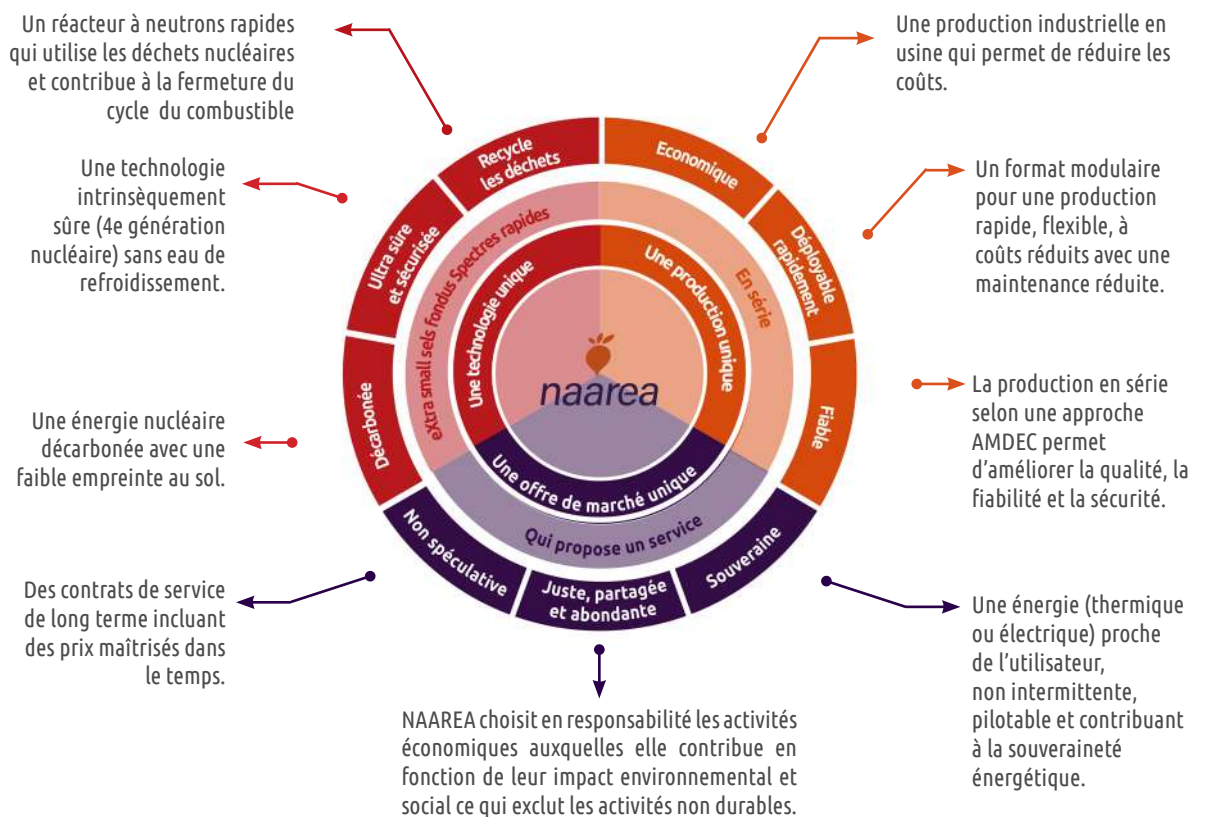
Un réacteur à neutrons rapides qui utilise les déchets nucléaires et contribue à la fermeture du cycle du combustible

Une production industrielle en usine qui permet de réduire les coûts.

Une technologie intrinsèquement sûre (4e génération nucléaire) sans eau de refroidissement.

Un format modulaire pour une production rapide, flexible, à coûts réduits avec une maintenance réduite.

La production en série selon une approche AMDEC permet d'améliorer la qualité, la fiabilité et la sécurité.

Une énergie nucléaire décarbonée avec une faible empreinte au sol.

Des contrats de service de long terme incluant des prix maîtrisés dans le temps.

Une énergie (thermique ou électrique) proche de l'utilisateur, non intermittente, pilotable et contribuant à la souveraineté énergétique.

Recycle les déchets

Economique

Déployable rapidement

Fiable

Souveraine

Juste, partagée et abondante

Non spéculative

Décarbonée

Ultra sûre et sécurisée

eXtra small sels fondus Spectres rapides

En série

Qui propose un service

Une technologie unique

Une production unique

Une offre de marché unique

naarea

NAAREA choisit en responsabilité les activités économiques auxquelles elle contribue en fonction de leur impact environnemental et social ce qui exclut les activités non durables.